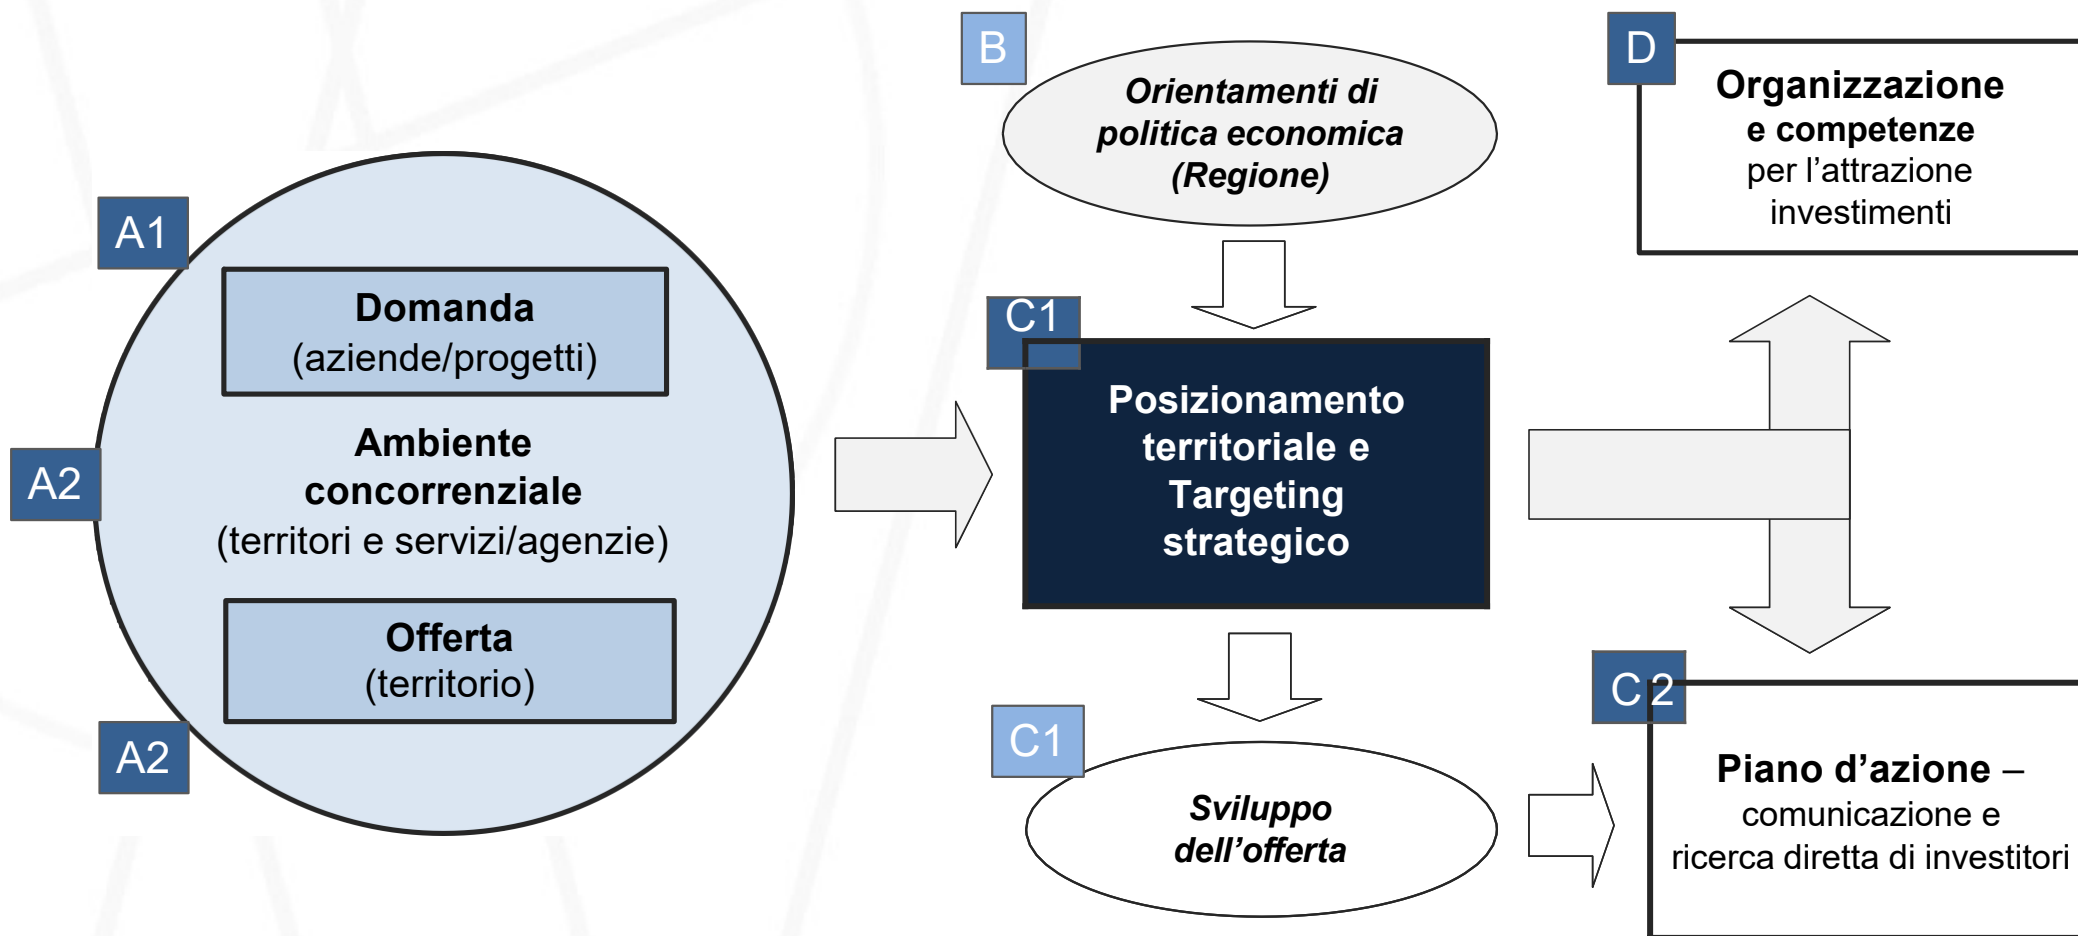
A1

Domanda
(aziende/progetti)

A2

Ambiente concorrenziale
(territori e servizi/agenzie)

Offerta
(territorio)

A2

B

Orientamenti di politica economica (Regione)

C1

Posizionamento territoriale e Targeting strategico

C1

Sviluppo dell'offerta

D

Organizzazione e competenze per l'attrazione investimenti

C 2

Piano d'azione – comunicazione e ricerca diretta di investitori